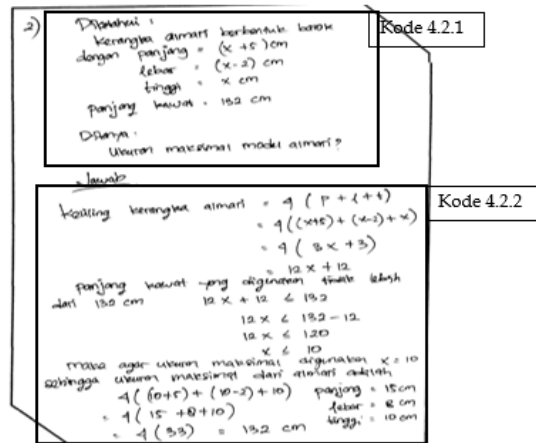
2) Diketahui :
Kerangka almari berbentuk balok dengan panjang = $(x+5)$ cm
lebar = $(x-2)$ cm
tinggi = $x$ cm
panjang kawat = 132 cm

Ditanya :
Ukuran maksimal model almari?

Kode 4.2.1

Jawab :
Keliling kerangka almari = $4(p+l+t)$
$= 4((x+5)+(x-2)+x)$
$= 4(3x+3)$
$= 12x+12$

Kode 4.2.2

panjang kawat yang digunakan tidak lebih dari 132 cm
$12x+12 \leq 132$
$12x \leq 132-12$
$12x \leq 120$
$x \leq 10$
maka agar ukuran maksimal digunakan $x=10$ sehingga ukuran maksimal dari almari adalah
$4((10+5)+(10-2)+10)$ panjang = 15 cm
$= 4(15+8+10)$ lebar = 8 cm
$= 4(33) = 132$ cm tinggi = 10 cm